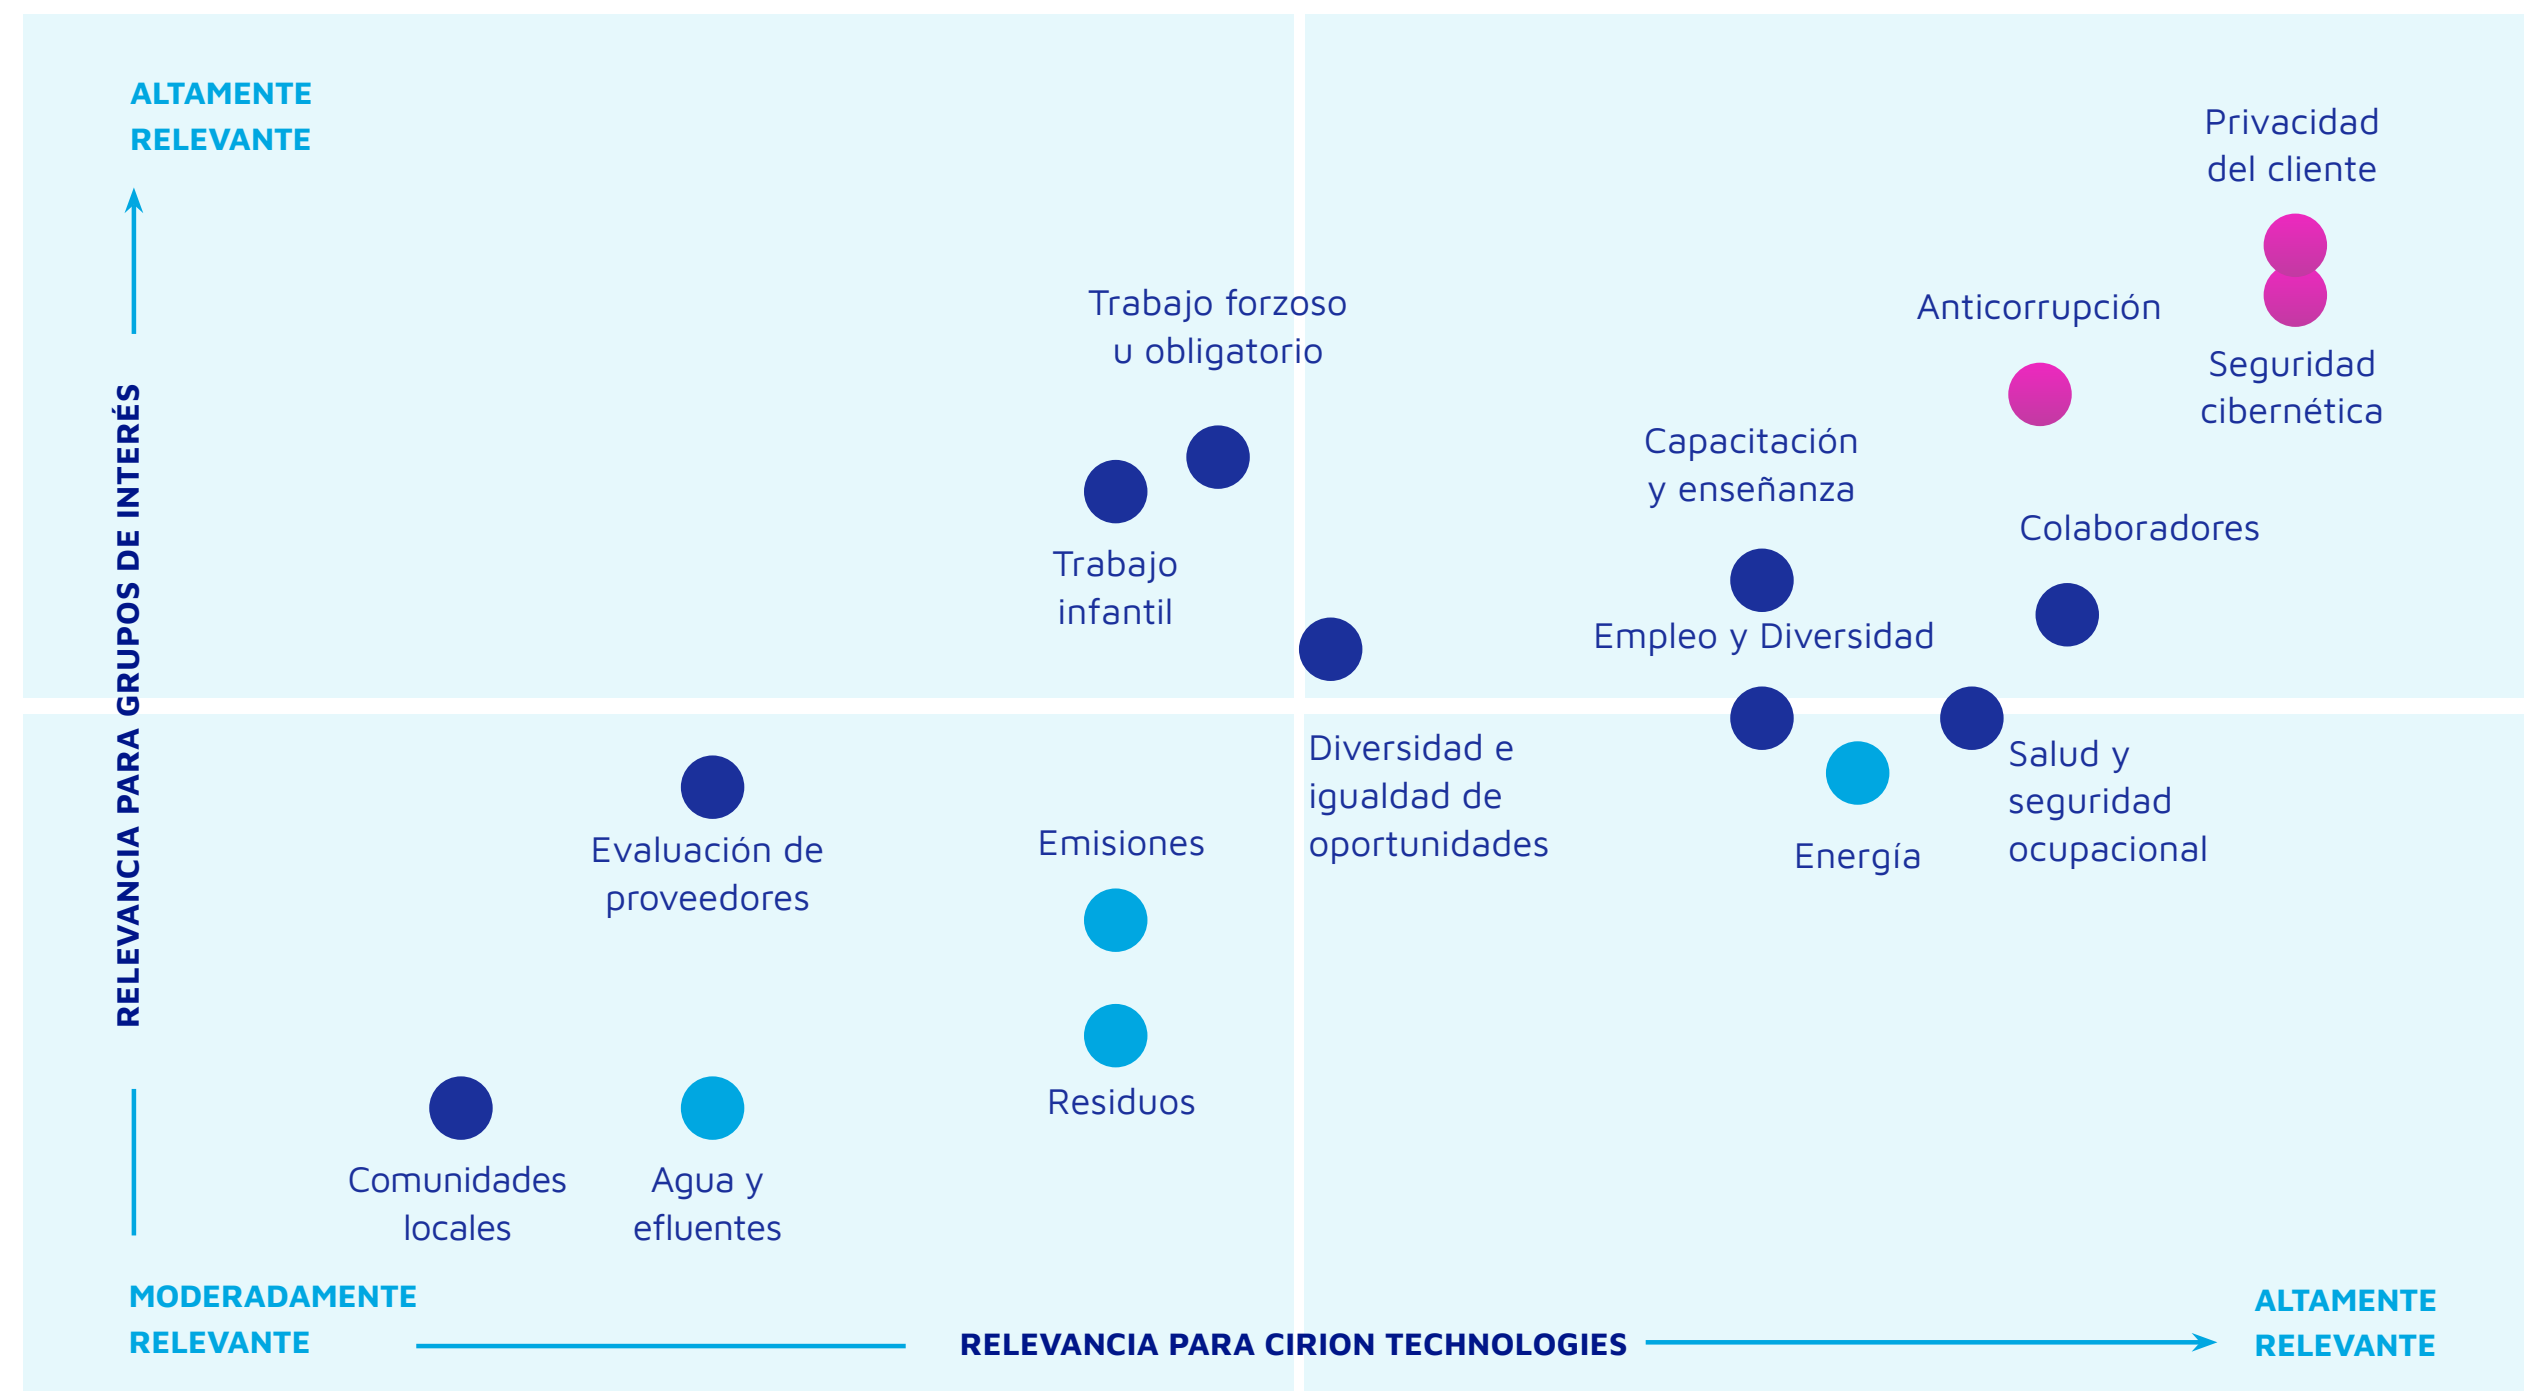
ALTAMENTE RELEVANTE

RELEVANCIA PARA GRUPOS DE INTERÉS

Privacidad del cliente

Anticorrupción

Seguridad cibernética

Trabajo forzoso u obligatorio

Capacitación y enseñanza

Colaboradores

Trabajo infantil

Empleo y Diversidad

Diversidad e igualdad de oportunidades

Salud y seguridad ocupacional

Energía

Evaluación de proveedores

Emisiones

Residuos

Comunidades locales

Agua y efluentes

MODERADAMENTE RELEVANTE

RELEVANCIA PARA CIRION TECHNOLOGIES

ALTAMENTE RELEVANTE